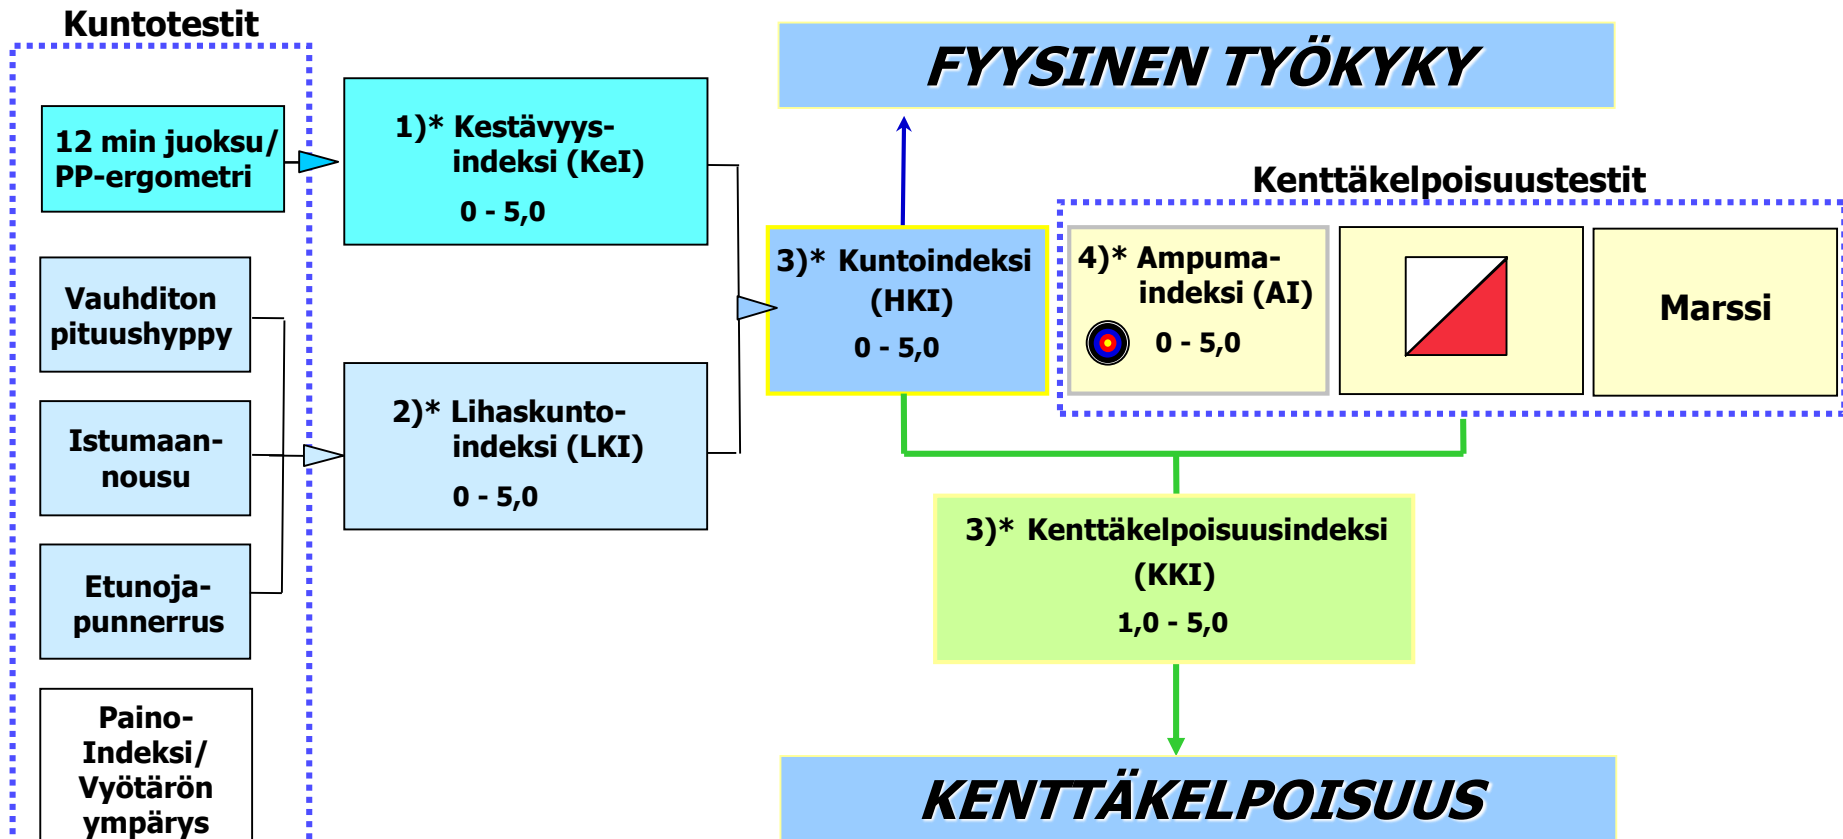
Kuntotestit

12 min juoksu/ PP-ergometri

Vauhditon pituushyppy

Istumaan-nousu

Etunoja-punnerrus

Paino-Indeksi/ Vyötärön ympärys

1)* Kestävyys-indeksi (KeI)
0 - 5,0

2)* Lihaskunto-indeksi (LKI)
0 - 5,0

FYYSINEN TYÖKYKY

3)* Kuntoindeksi (HKI)
0 - 5,0

Kenttäkelpoisuustestit

4)* Ampuma-indeksi (AI)
0 - 5,0

Marssi

3)* Kenttäkelpoisuusindeksi (KKI)
1,0 - 5,0

KENTTÄKELPOISUUS